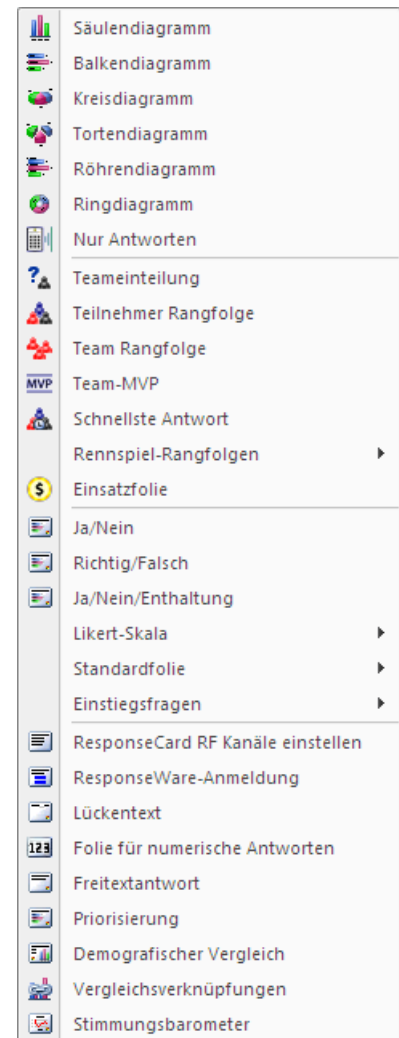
Säulendiagramm
Balkendiagramm
Kreisdiagramm
Tortendiagramm
Röhrendiagramm
Ringdiagramm
Nur Antworten
Teameinteilung
Teilnehmer Rangfolge
Team Rangfolge
MVP Team-MVP
Schnellste Antwort
Rennspiel-Rangfolgen
Einsatzfolie
Ja/Nein
Richtig/Falsch
Ja/Nein/Enthaltung
Likert-Skala
Standardfolie
Einstiegsfragen
ResponseCard RF Kanäle einstellen
ResponseWare-Anmeldung
Lückentext
123 Folie für numerische Antworten
Freitextantwort
Priorisierung
Demografischer Vergleich
Vergleichsverknüpfungen
Stimmungsbarometer